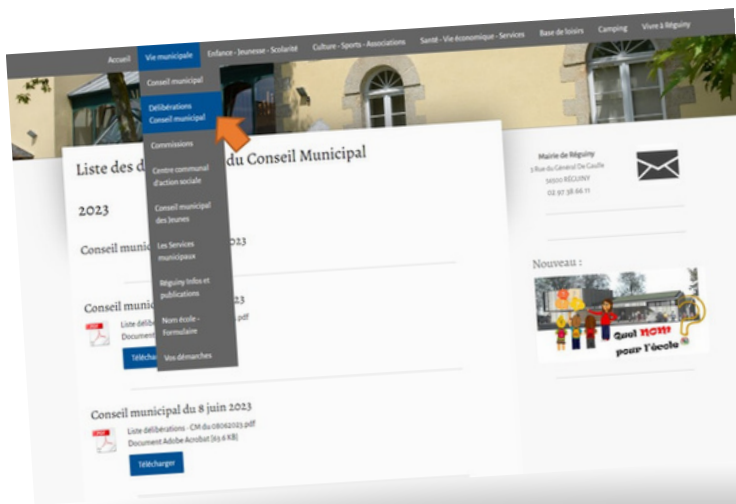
Accueil Vie municipale Enfance - Jeunesse - Scolarité Culture - Sports - Associations Santé - Vie économique - Services Base de loisirs Camping Vivre à Réguiny

Conseil municipal
Délibérations Conseil municipal
Commissions
Centre communal d'action sociale
Conseil municipal des Jeunes
Les Services municipaux
Réguiny Infos et publications
Nom école - Formulaire
Vos démarches

Liste des d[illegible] du Conseil Municipal

2023

Conseil munic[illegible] 023

Conseil munic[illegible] 23
Liste délibé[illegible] pdf
Document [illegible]
Télécharg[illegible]

Conseil municipal du 8 juin 2023
Liste délibérations - CM du 08062023.pdf
Document Adobe Acrobat [63.6 KB]
Télécharger

Mairie de Réguiny
1 Rue du Général De Gaulle
56500 RÉGUINY
02 97 38 66 11

Nouveau :
Quel nom pour l'école ?